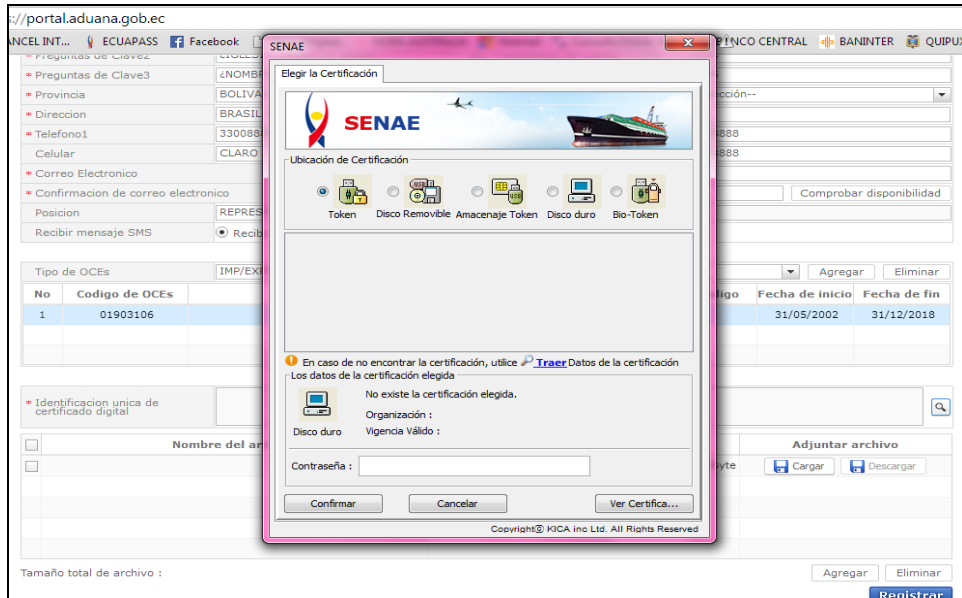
://portal.aduana.gob.ec

ANCEL INT... ECUAPASS Facebook NCO CENTRAL BANINTER QUIPUX

* Preguntas de Clave2
* Preguntas de Clave3 ¿NOMBR
* Provincia BOLIVA
* Direccion BRASIL
* Telefono1 330088 888
Celular CLARO 888
* Correo Electronico
* Confirmacion de correo electronico Comprobar disponibilidad
Posicion REPRES
Recibir mensaje SMS Recib

Tipo de OCEs IMP/EX Agregar Eliminar

| No | Codigo de OCEs | ligo | Fecha de inicio | Fecha de fin |
|---|---|---|---|---|
| 1 | 01903106 | | 31/05/2002 | 31/12/2018 |

* Identificacion unica de certificado digital

| | Nombre del ar | lbyte | Adjuntar archivo |
|---|---|---|---|
| | | | Cargar Descargar |

Tamaño total de archivo : Agregar Eliminar

Registrar

SENAE

Elegir la Certificación

SENAE

Ubicación de Certificación

Token Disco Removible Amacenaje Token Disco duro Bio-Token

En caso de no encontrar la certificación, utilice Traer Datos de la certificación

Los datos de la certificación elegida

No existe la certificación elegida.
Organización :
Vigencia Válido :
Disco duro

Contraseña :

Confirmar Cancelar Ver Certifica...

Copyright© KICA inc Ltd. All Rights Reserved